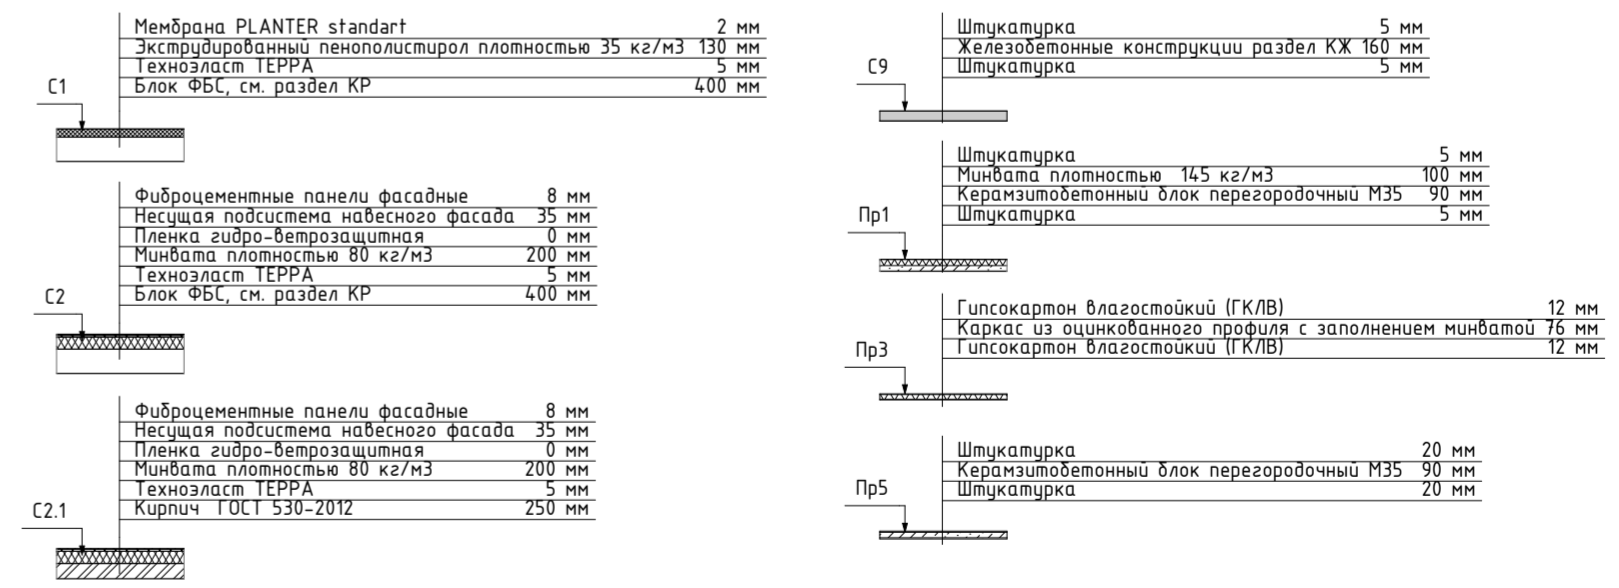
Мембрана PLANTER standart 2 мм
Экструдированный пенополистирол плотностью 35 кг/м3 130 мм
Техноэласт ТЕРРА 5 мм
Блок ФБС, см. раздел КР 400 мм

С1

Фиброцементные панели фасадные 8 мм
Несущая подсистема навесного фасада 35 мм
Пленка гидро-ветрозащитная 0 мм
Минвата плотностью 80 кг/м3 200 мм
Техноэласт ТЕРРА 5 мм
Блок ФБС, см. раздел КР 400 мм

С2

Фиброцементные панели фасадные 8 мм
Несущая подсистема навесного фасада 35 мм
Пленка гидро-ветрозащитная 0 мм
Минвата плотностью 80 кг/м3 200 мм
Техноэласт ТЕРРА 5 мм
Кирпич ГОСТ 530-2012 250 мм

С2.1

Штукатурка 5 мм
Железобетонные конструкции раздел КЖ 160 мм
Штукатурка 5 мм

С9

Штукатурка 5 мм
Минвата плотностью 145 кг/м3 100 мм
Керамзитобетонный блок перегородочный М35 90 мм
Штукатурка 5 мм

Пр1

Гипсокартон влагостойкий (ГКЛВ) 12 мм
Каркас из оцинкованного профиля с заполнением минватой 76 мм
Гипсокартон влагостойкий (ГКЛВ) 12 мм

Пр3

Штукатурка 20 мм
Керамзитобетонный блок перегородочный М35 90 мм
Штукатурка 20 мм

Пр5